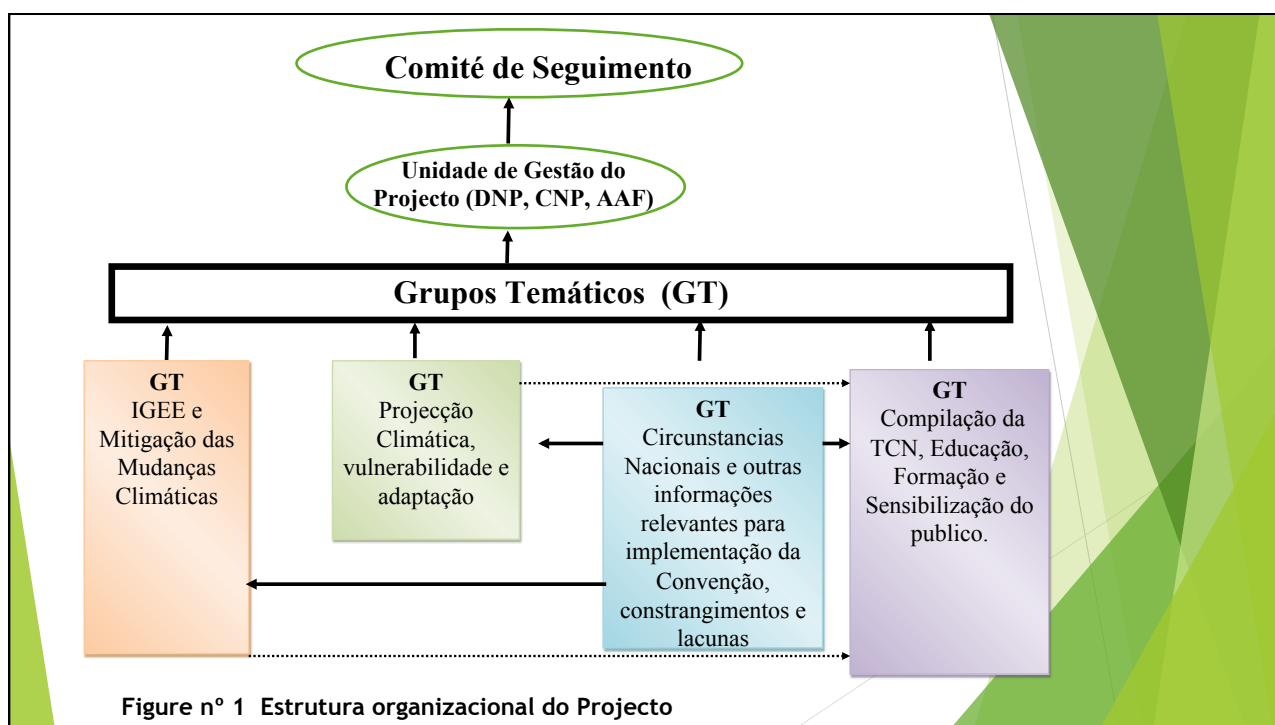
Comité de Seguimento

Unidade de Gestão do Projecto (DNP, CNP, AAF)

Grupos Temáticos (GT)

GT
IGEE e Mitigação das Mudanças Climáticas

GT
Projecção Climática, vulnerabilidade e adaptação

GT
Circunstancias Nacionais e outras informações relevantes para implementação da Convenção, constrangimentos e lacunas

GT
Compilação da TCN, Educação, Formação e Sensibilização do publico.

Figure nº 1 Estrutura organizacional do Projecto